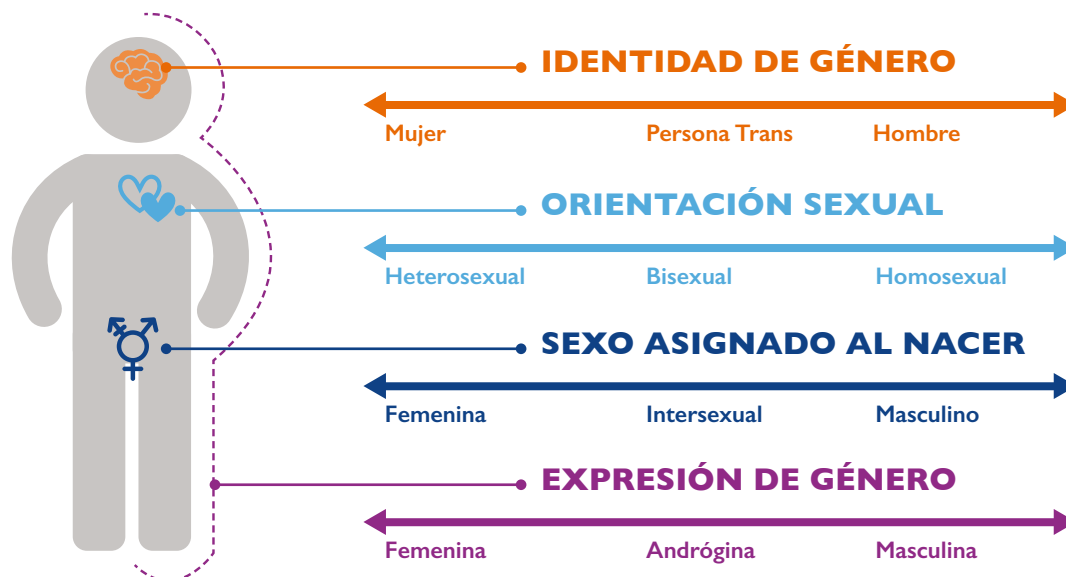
IDENTIDAD DE GÉNERO

Mujer

Persona Trans

Hombre

ORIENTACIÓN SEXUAL

Heterosexual

Bisexual

Homosexual

SEXO ASIGNADO AL NACER

Femenina

Intersexual

Masculino

EXPRESIÓN DE GÉNERO

Femenina

Andrógina

Masculina